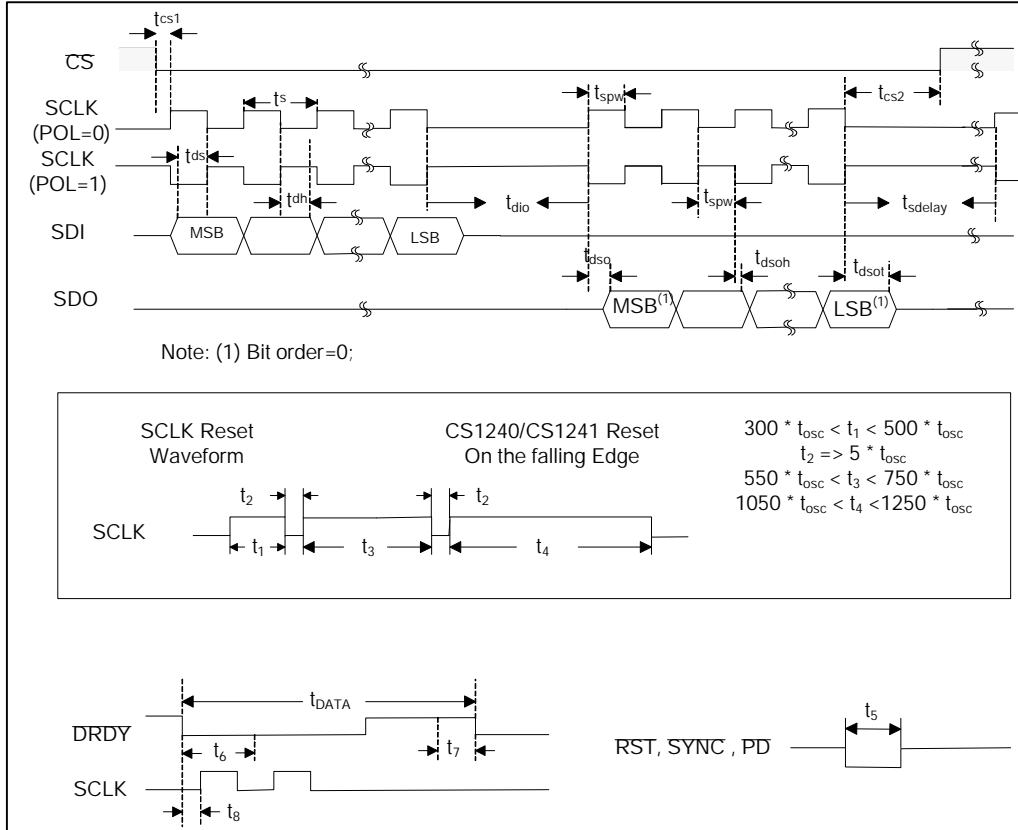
$t_{cs1}$

$\overline{CS}$

SCLK (POL=0)

$t_s$

$t_{spw}$

$t_{cs2}$

SCLK (POL=1)

$t_{ds}$

$t_{dh}$

$t_{dio}$

$t_{spw}$

$t_{sdelay}$

SDI

MSB

LSB

$t_{dso}$

$t_{dsoh}$

$t_{dsot}$

SDO

MSB$^{(1)}$

LSB$^{(1)}$

Note: (1) Bit order=0;

SCLK Reset Waveform

CS1240/CS1241 Reset On the falling Edge

$300 * t_{osc} < t_1 < 500 * t_{osc}$
$t_2 => 5 * t_{osc}$
$550 * t_{osc} < t_3 < 750 * t_{osc}$
$1050 * t_{osc} < t_4 <1250 * t_{osc}$

$t_2$

$t_2$

SCLK

$t_1$

$t_3$

$t_4$

$t_{DATA}$

$\overline{DRDY}$

$t_6$

$t_7$

SCLK

$t_8$

$t_5$

$\overline{RST}$, $\overline{SYNC}$ , $\overline{PD}$